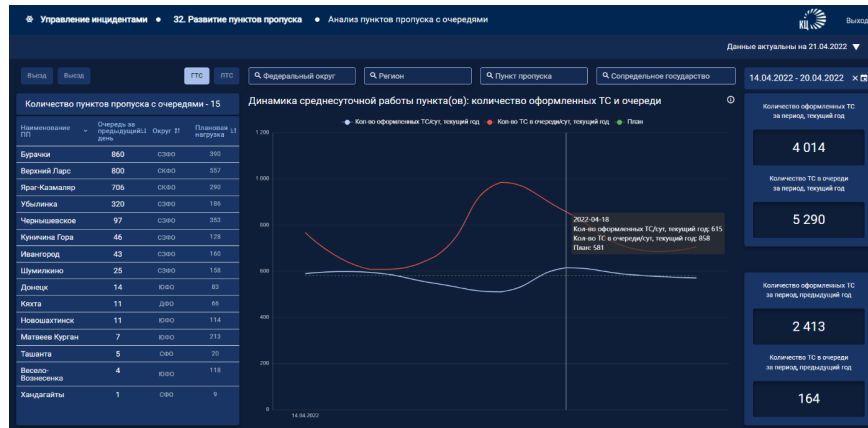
Управление инцидентами • 32. Развитие пунктов пропуска • Анализ пунктов пропуска с очередями

КЦ

Выход

Данные актуальны на 21.04.2022 ▼

Въезд Выезд ГТС ПТС

Федеральный округ Регион Пункт пропуска Сопредельное государство

14.04.2022 - 20.04.2022

Количество пунктов пропуска с очередями - 15

| Наименование ПП | Очередь за предыдущий день | Округ | Плановая нагрузка |
|---|---|---|---|
| Бурачки | 860 | СЗФО | 390 |
| Верхний Ларс | 800 | СКФО | 557 |
| Яраг-Казмаляр | 706 | СКФО | 290 |
| Убылинка | 320 | СЗФО | 186 |
| Чернышевское | 97 | СЗФО | 353 |
| Куничина Гора | 46 | СЗФО | 128 |
| Ивангород | 43 | СЗФО | 160 |
| Шумилкино | 25 | СЗФО | 158 |
| Донецк | 14 | ЮФО | 83 |
| Кяхта | 11 | ДФО | 66 |
| Новошахтинск | 11 | ЮФО | 114 |
| Матвеев Курган | 7 | ЮФО | 213 |
| Ташанта | 5 | СФО | 20 |
| Весело-Вознесенка | 4 | ЮФО | 118 |
| Хандагайты | 1 | СФО | 9 |

Динамика среднесуточной работы пункта(ов): количество оформленных ТС и очереди

Кол-во оформленных ТС/сут, текущий год Кол-во ТС в очереди/сут, текущий год План

1 200
1 000
800
600
400
200
0

14.04.2022

2022-04-18
Кол-во оформленных ТС/сут, текущий год: 615
Кол-во ТС в очереди/сут, текущий год: 858
План: 581

Количество оформленных ТС за период, текущий год
4 014

Количество ТС в очереди за период, текущий год
5 290

Количество оформленных ТС за период, предыдущий год
2 413

Количество ТС в очереди за период, предыдущий год
164